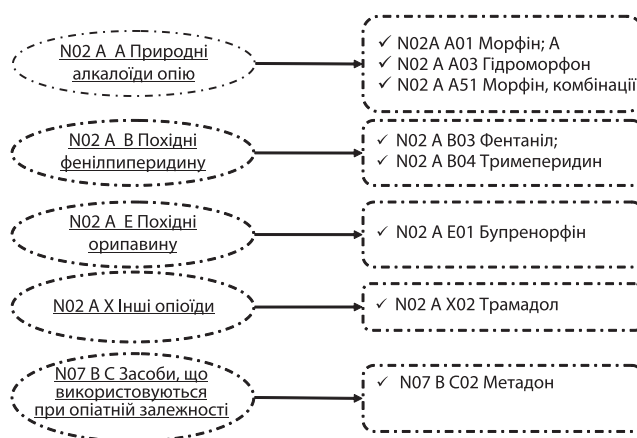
N02 A A Природні алкалоїди опію

✓ N02A A01 Морфін; А
✓ N02 A A03 Гідроморфон
✓ N02 A A51 Морфін, комбінації

N02 A B Похідні фенілпіперидину

✓ N02 A B03 Фентаніл;
✓ N02 A B04 Тримеперидин

N02 A E Похідні орипавину

✓ N02 A E01 Бупренорфін

N02 A X Інші опіоїди

✓ N02 A X02 Трамадол

N07 B C Засоби, що використовуються при опіатній залежності

✓ N07 B C02 Метадон